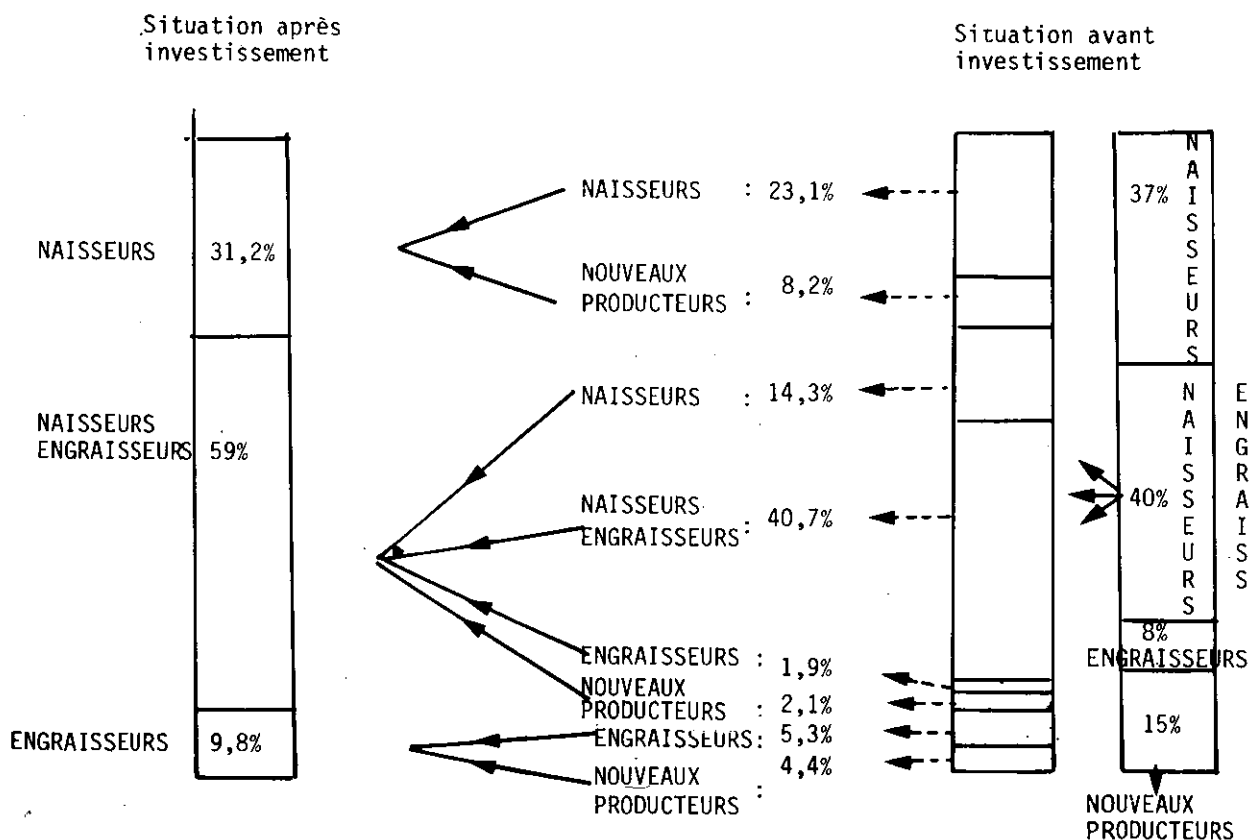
Situation après investissement

Situation avant investissement

NAISSEURS 31,2%

NAISSEURS ENGRAISSEURS 59%

ENGRAISSEURS 9,8%

NAISSEURS : 23,1%

NOUVEAUX PRODUCTEURS : 8,2%

NAISSEURS : 14,3%

NAISSEURS ENGRAISSEURS : 40,7%

ENGRAISSEURS : 1,9%

NOUVEAUX PRODUCTEURS : 2,1%

ENGRAISSEURS : 5,3%

NOUVEAUX PRODUCTEURS : 4,4%

37% NAISSEURS

40% NAISSEURS ENGRAISS

8% ENGRAISSEURS

15%

NOUVEAUX PRODUCTEURS